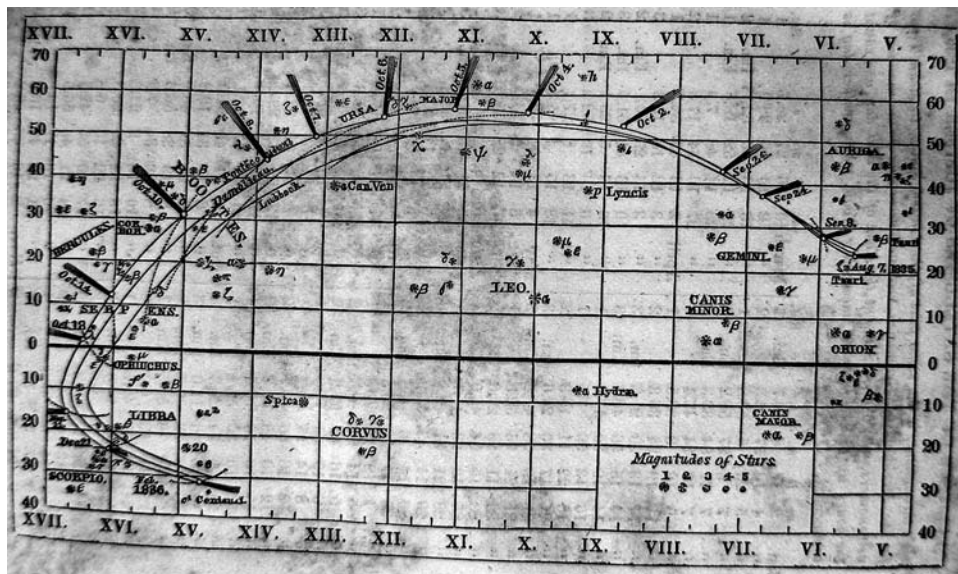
XVII. XVI. XV. XIV. XIII. XII. XI. X. IX. VIII. VII. VI. V.

70 60 50 40 30 20 10 0 10 20 30 40

70 60 50 40 30 20 10 0 10 20 30 40

Oct 8. Oct 7. Oct 6. Oct 5. Oct 4. Oct 2. Sept 28. Sept 24. Sep 8. Aug 7. 1835.

URSA MAJOR

BOOTES.

Pontécoulant

Damoiseau

Lubbock

Can.Ven

$\chi$ $\psi$ $\mu$

Lyncis

AURIGA

Tauri.

Oct 10.

COR. BOR.

HERCULES.

Oct 12.

SERPENS.

Oct 18.

OPHIUCHUS.

LIBRA

LEO.

GEMINI.

CANIS MINOR.

ORION

Hydra.

Spica

CORVUS

CANIS MAJOR.

Dec 21

SCORPIO.

Feb. 1836.

$\alpha$ Centauri.

Magnitudes of Stars.
1 2 3 4 5

XVII. XVI. XV. XIV. XIII. XII. XI. X. IX. VIII. VII. VI. V.